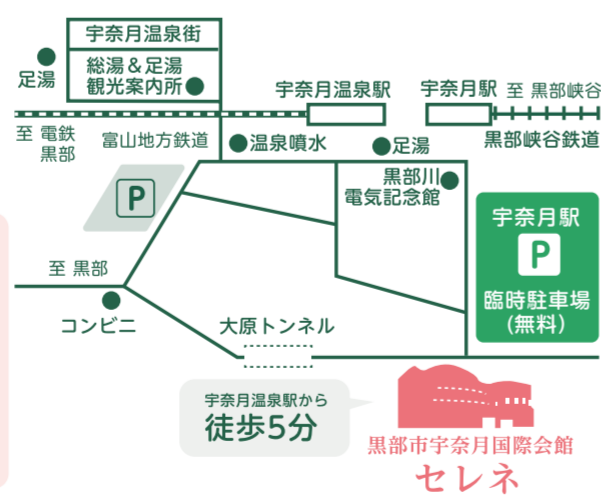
宇奈月温泉街

足湯

総湯＆足湯
観光案内所

宇奈月温泉駅

宇奈月駅

至 黒部峡谷

至 電鉄
黒部

富山地方鉄道

温泉噴水

足湯

黒部峡谷鉄道

黒部川
電気記念館

P

宇奈月駅

P

臨時駐車場
(無料)

至 黒部

コンビニ

大原トンネル

宇奈月温泉駅から
徒歩5分

黒部市宇奈月国際会館
セレネ